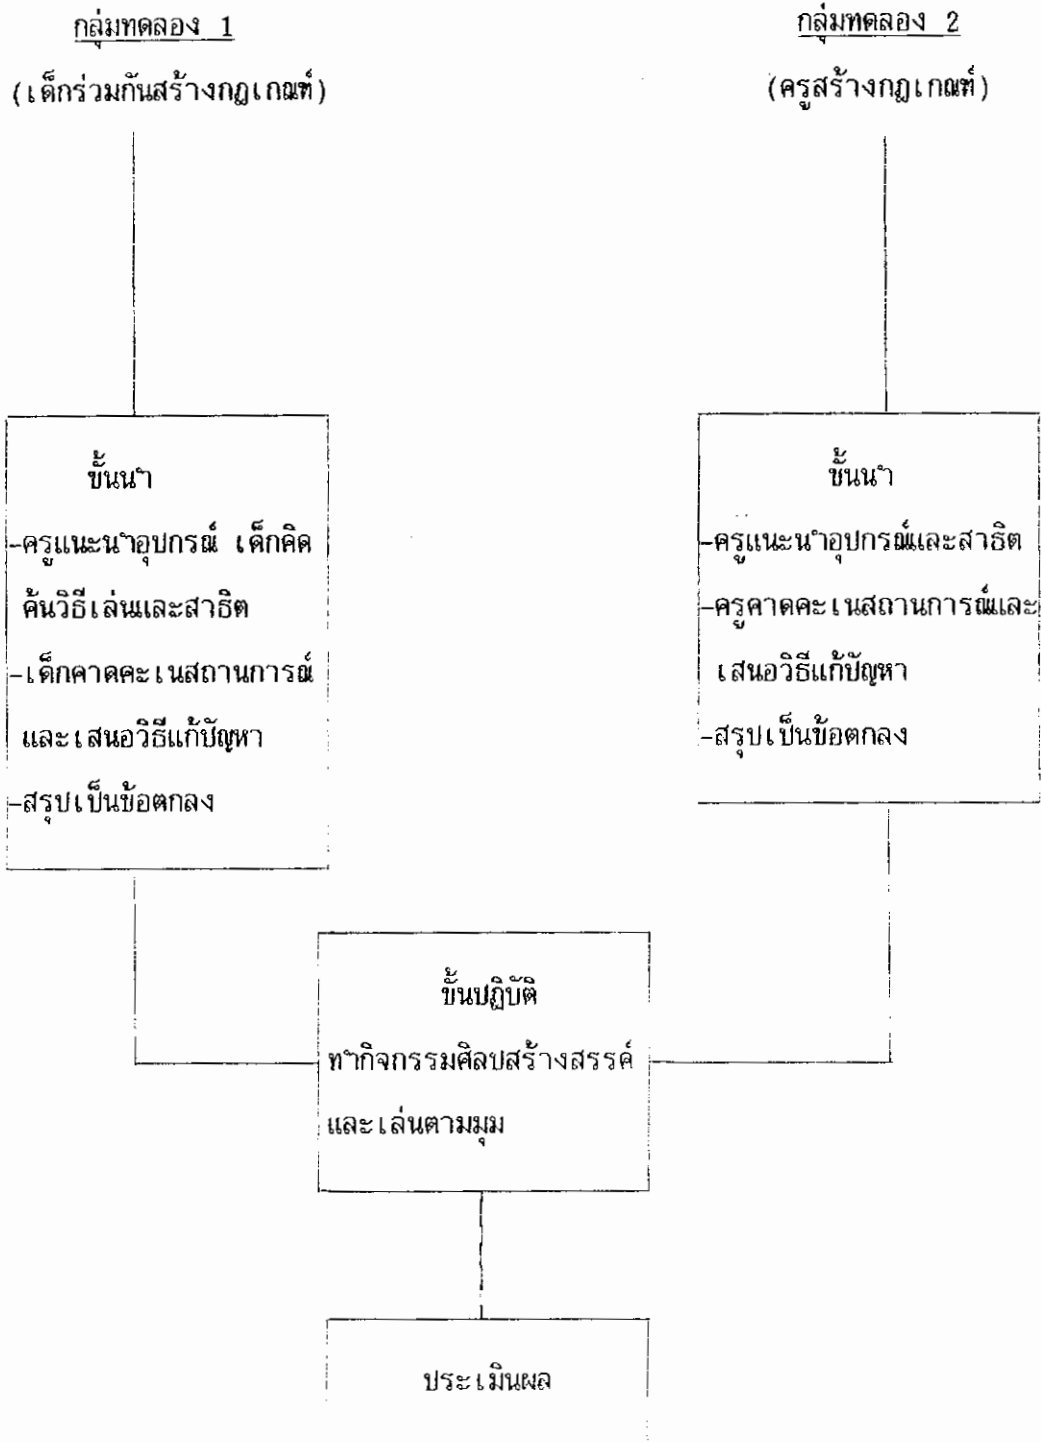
กลุ่มทดลอง 1

(เด็กร่วมกันสร้างกฎเกณฑ์)

กลุ่มทดลอง 2

(ครูสร้างกฎเกณฑ์)

ขั้นนำ

-ครูแนะนำอุปกรณ์ เด็กคิดค้นวิธีเล่นและสาธิต

-เด็กคาดคะเนสถานการณ์และเสนอวิธีแก้ปัญหา

-สรุปเป็นข้อตกลง

ขั้นนำ

-ครูแนะนำอุปกรณ์และสาธิต

-ครูคาดคะเนสถานการณ์และเสนอวิธีแก้ปัญหา

-สรุปเป็นข้อตกลง

ขั้นปฏิบัติ

ทำกิจกรรมศิลปสร้างสรรค์และเล่นตามมุม

ประเมินผล